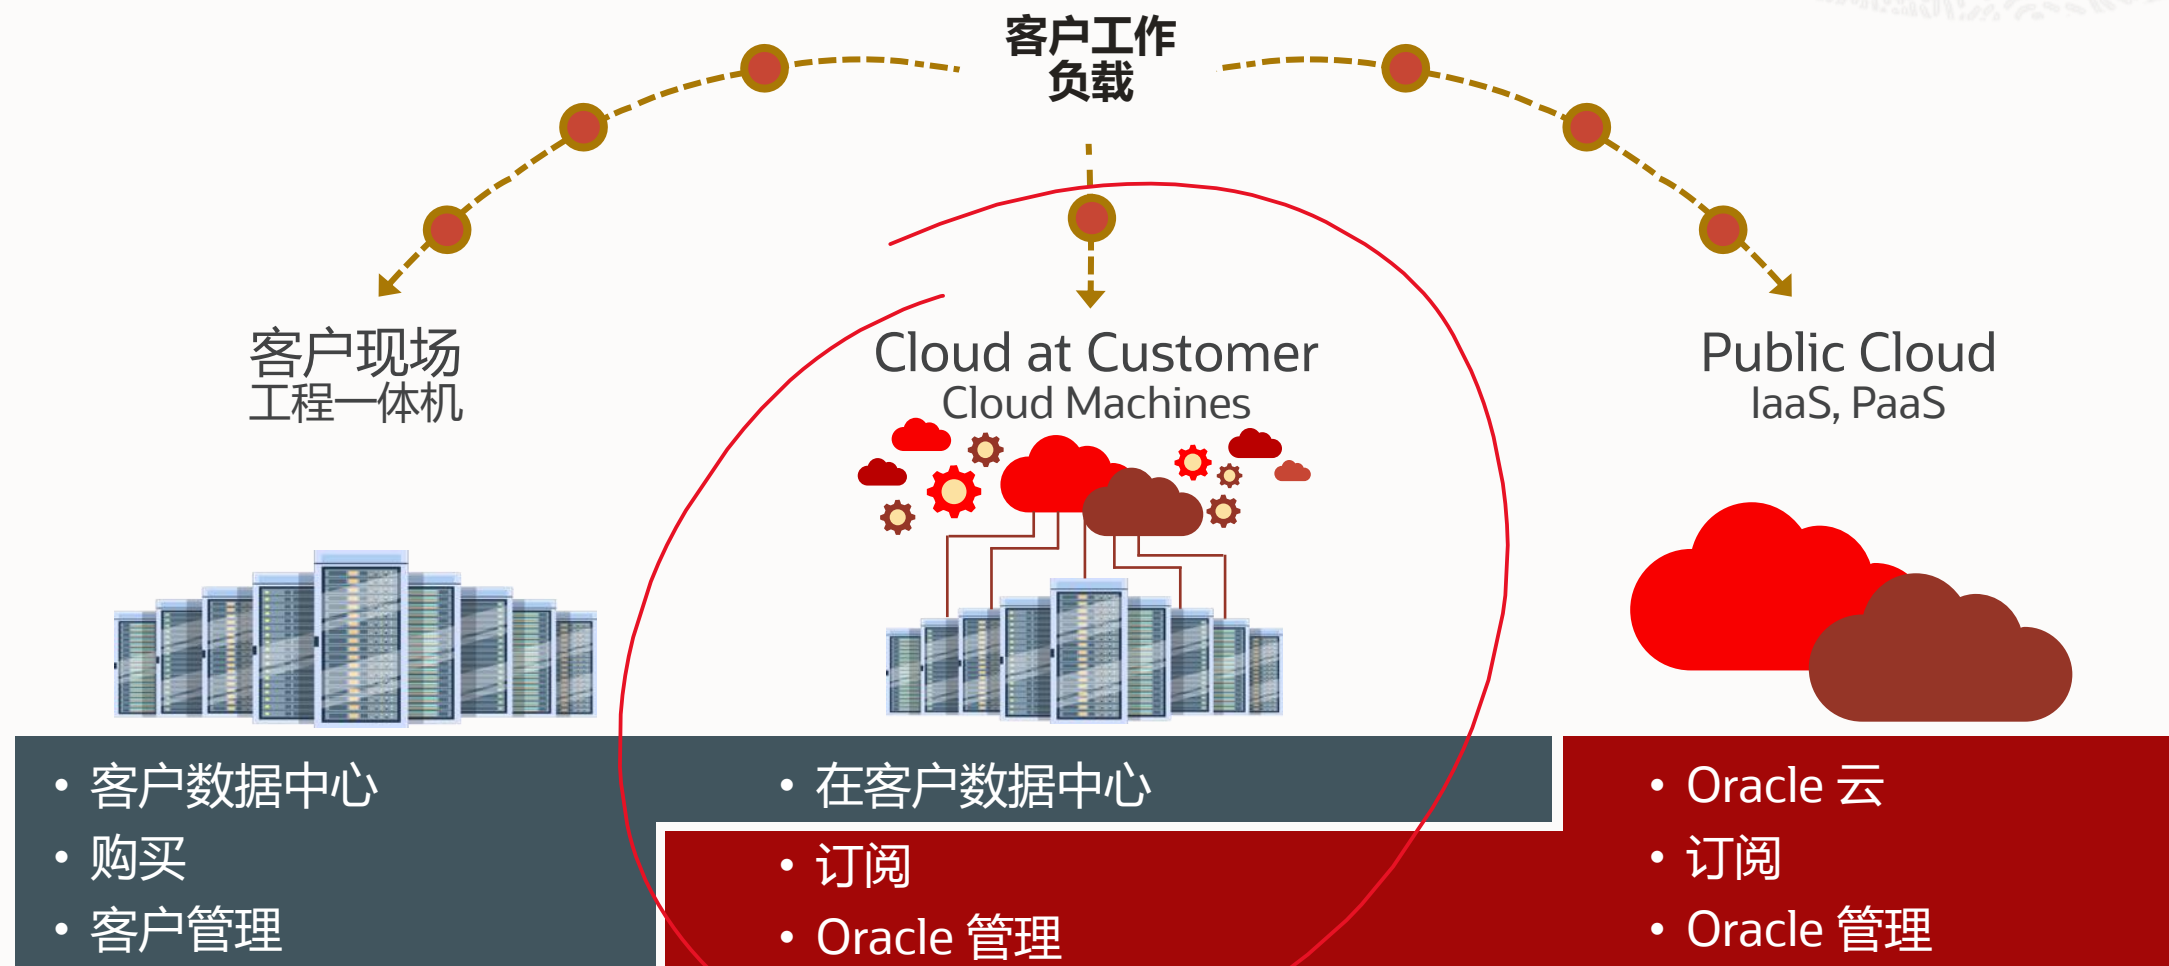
客户工作
负载

客户现场
工程一体机

Cloud at Customer
Cloud Machines

Public Cloud
IaaS, PaaS

• 客户数据中心
• 购买
• 客户管理

• 在客户数据中心
• 订阅
• Oracle 管理

• Oracle 云
• 订阅
• Oracle 管理